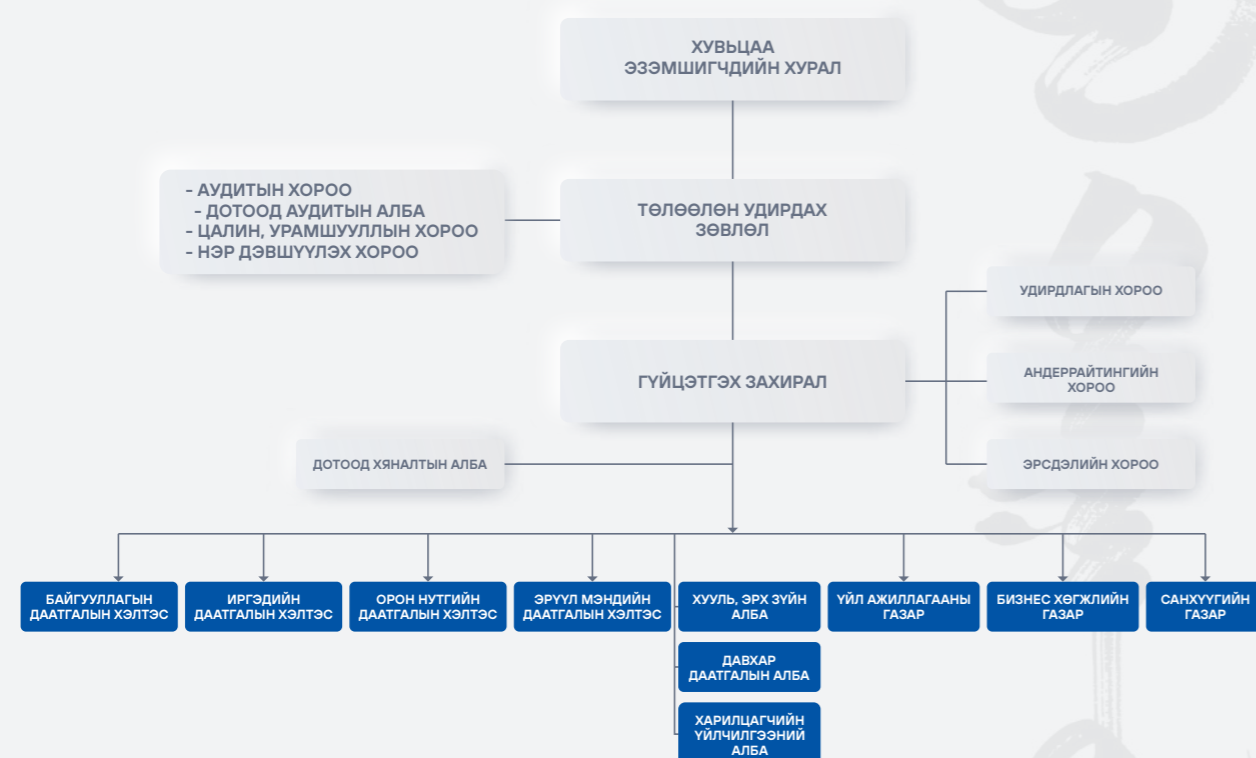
ХУВЬЦАА ЭЗЭМШИГЧДИЙН ХУРАЛ

- АУДИТЫН ХОРОО
- ДОТООД АУДИТЫН АЛБА
- ЦАЛИН, УРАМШУУЛЛЫН ХОРОО
- НЭР ДЭВШҮҮЛЭХ ХОРОО

ТӨЛӨӨЛӨН УДИРДАХ ЗӨВЛӨЛ

УДИРДЛАГЫН ХОРОО

ГҮЙЦЭТГЭХ ЗАХИРАЛ

АНДЕРРАЙТИНГИЙН ХОРОО

ДОТООД ХЯНАЛТЫН АЛБА

ЭРСДЭЛИЙН ХОРОО

БАЙГУУЛЛАГЫН ДААТГАЛЫН ХЭЛТЭС

ИРГЭДИЙН ДААТГАЛЫН ХЭЛТЭС

ОРОН НУТГИЙН ДААТГАЛЫН ХЭЛТЭС

ЭРҮҮЛ МЭНДИЙН ДААТГАЛЫН ХЭЛТЭС

ХУУЛЬ, ЭРХ ЗҮЙН АЛБА

ҮЙЛ АЖИЛЛАГААНЫ ГАЗАР

БИЗНЕС ХӨГЖЛИЙН ГАЗАР

САНХҮҮГИЙН ГАЗАР

ДАВХАР ДААТГАЛЫН АЛБА

ХАРИЛЦАГЧИЙН ҮЙЛЧИЛГЭЭНИЙ АЛБА